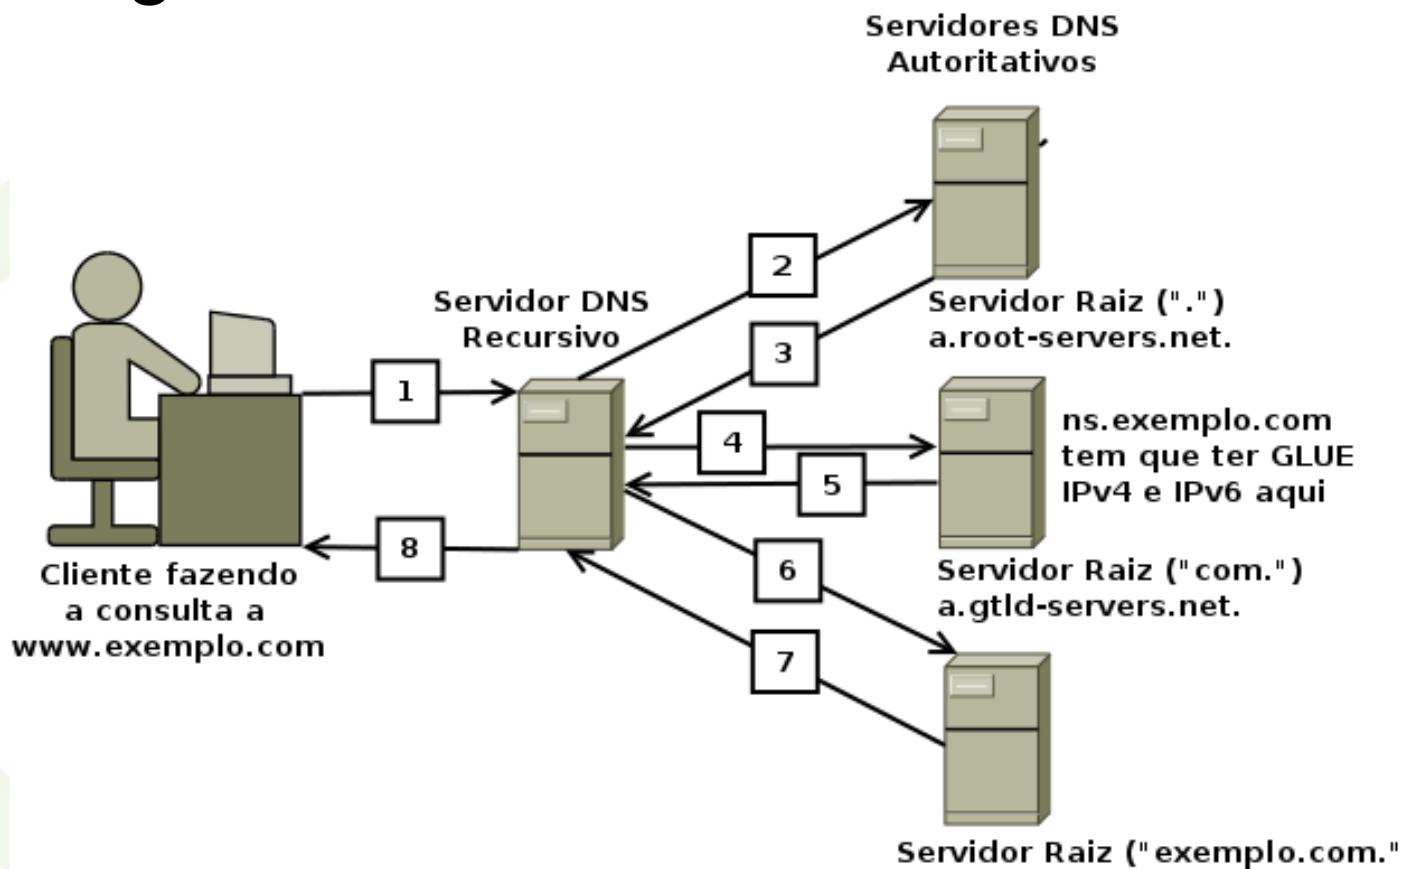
Servidores DNS
Autoritativos

Servidor DNS
Recursivo

Servidor Raiz (".")
a.root-servers.net.

ns.exemplo.com
tem que ter GLUE
IPv4 e IPv6 aqui

Servidor Raiz ("com.")
a.gtld-servers.net.

Servidor Raiz ("exemplo.com."

Cliente fazendo
a consulta a
www.exemplo.com

1
2
3
4
5
6
7
8